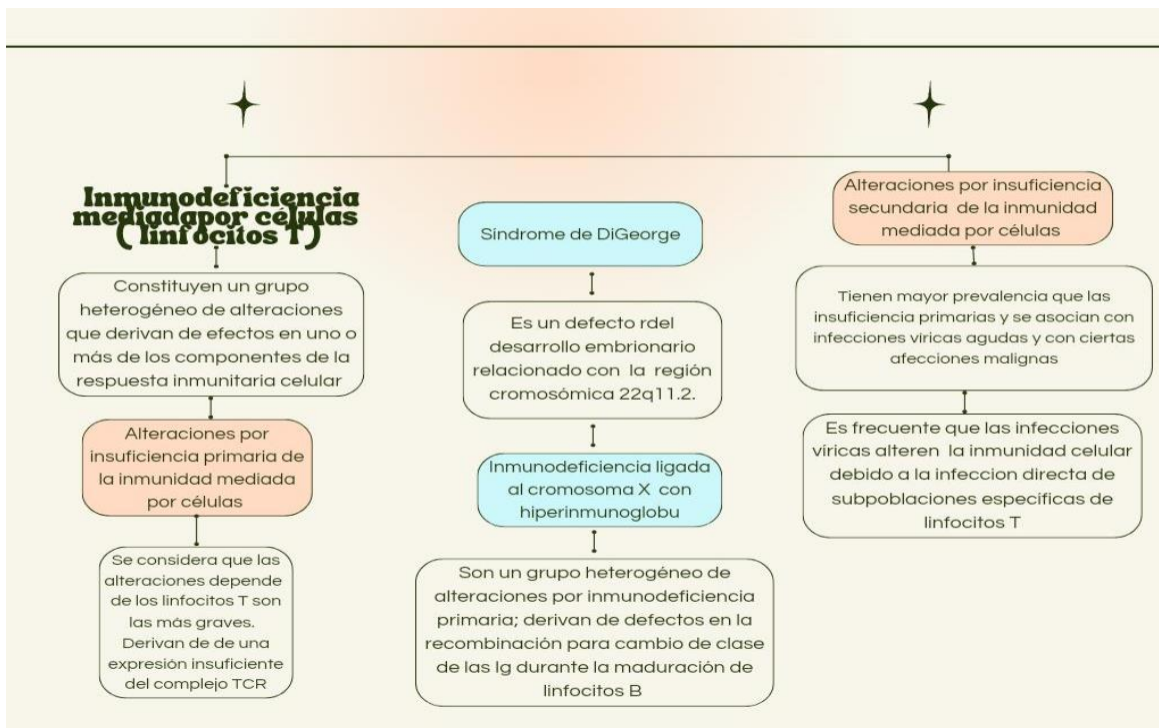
Inmunodeficiencia mediadapor células ( linfocitos T )

Constituyen un grupo heterogéneo de alteraciones que derivan de efectos en uno o más de los componentes de la respuesta inmunitaria celular

Alteraciones por insuficiencia primaria de la inmunidad mediada por células

Se considera que las alteraciones depende de los linfocitos T son las más graves. Derivan de de una expresión insuficiente del complejo TCR

Síndrome de DiGeorge

Es un defecto rdel desarrollo embrionario relacionado con la región cromosómica 22q11.2.

Inmunodeficiencia ligada al cromosoma X con hiperinmunoglobu

Son un grupo heterogéneo de alteraciones por inmunodeficiencia primaria; derivan de defectos en la recombinación para cambio de clase de las Ig durante la maduración de linfocitos B

Alteraciones por insuficiencia secundaria de la inmunidad mediada por células

Tienen mayor prevalencia que las insuficiencia primarias y se asocian con infecciones víricas agudas y con ciertas afecciones malignas

Es frecuente que las infecciones víricas alteren la inmunidad celular debido a la infeccion directa de subpoblaciones específicas de linfocitos T